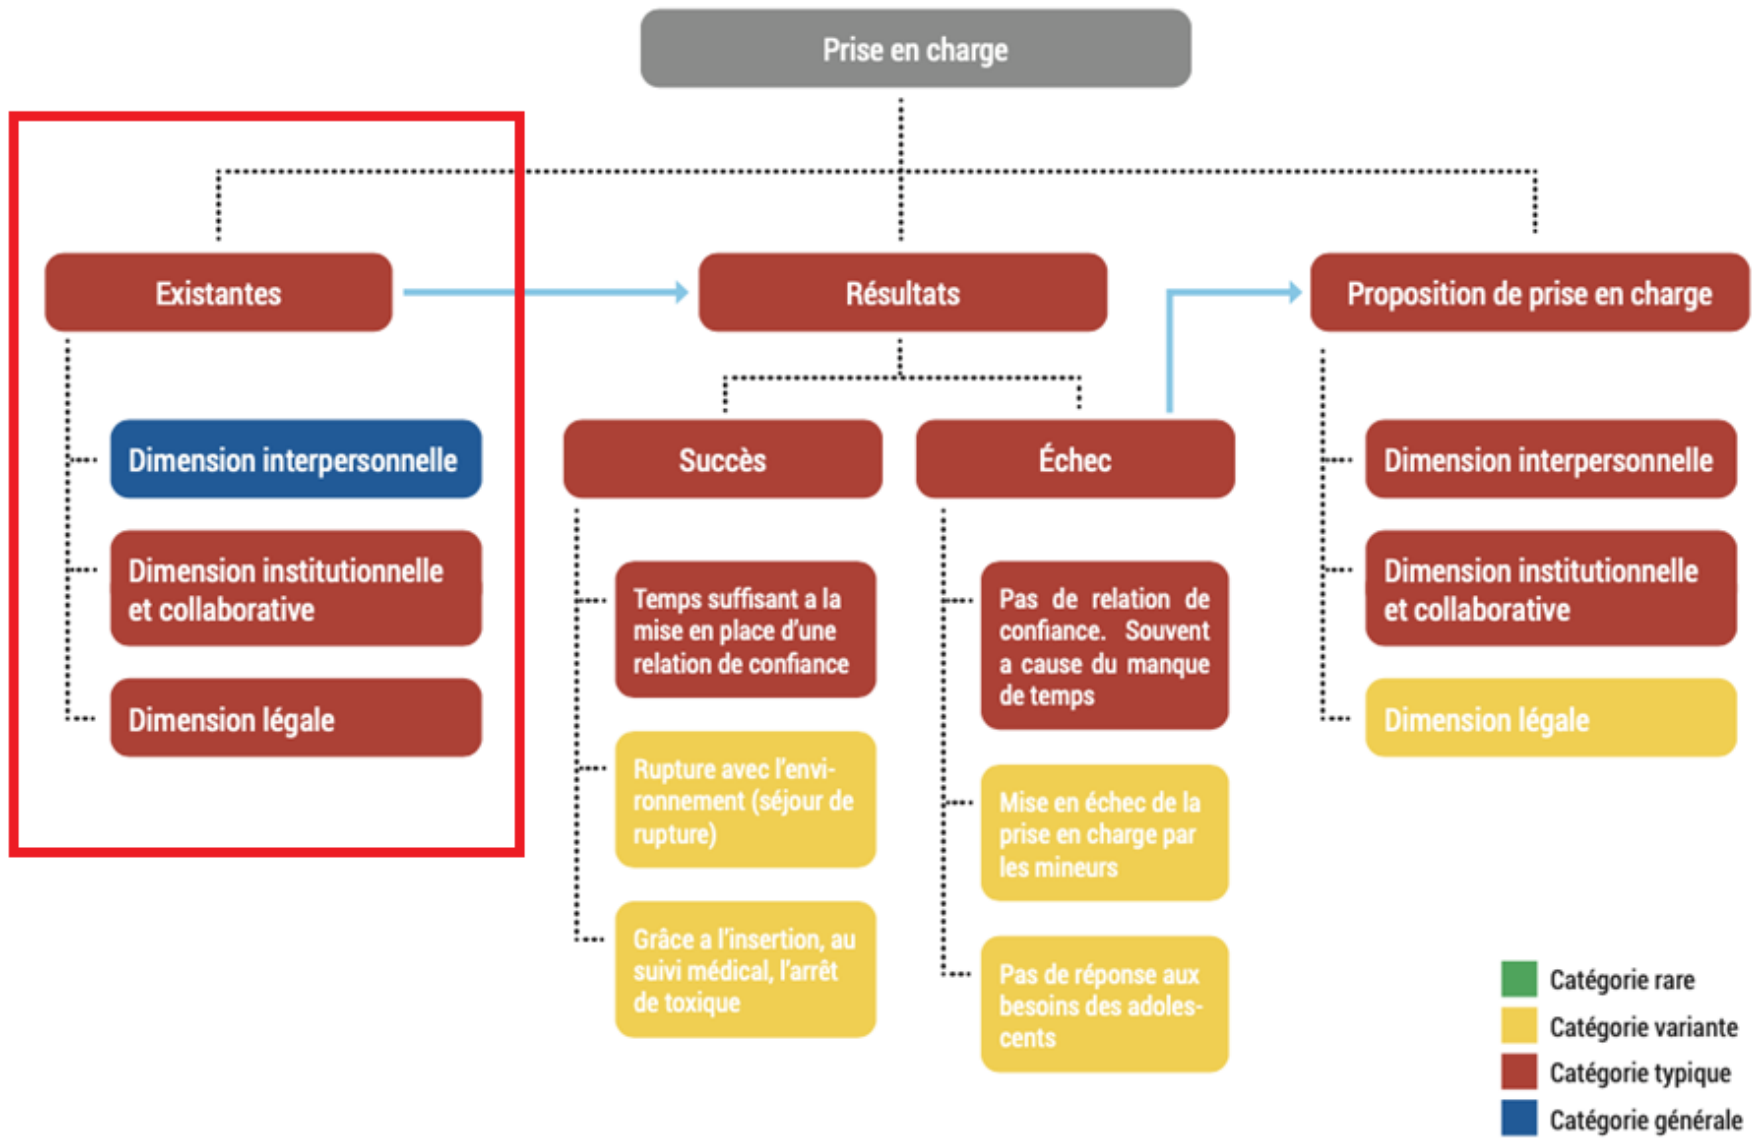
Prise en charge

Existantes

Dimension interpersonnelle

Dimension institutionnelle et collaborative

Dimension légale

Résultats

Succès

Temps suffisant a la mise en place d'une relation de confiance

Rupture avec l'environnement (séjour de rupture)

Grâce a l'insertion, au suivi médical, l'arrêt de toxique

Échec

Pas de relation de confiance. Souvent a cause du manque de temps

Mise en échec de la prise en charge par les mineurs

Pas de réponse aux besoins des adolescents

Proposition de prise en charge

Dimension interpersonnelle

Dimension institutionnelle et collaborative

Dimension légale

Catégorie rare
Catégorie variante
Catégorie typique
Catégorie générale